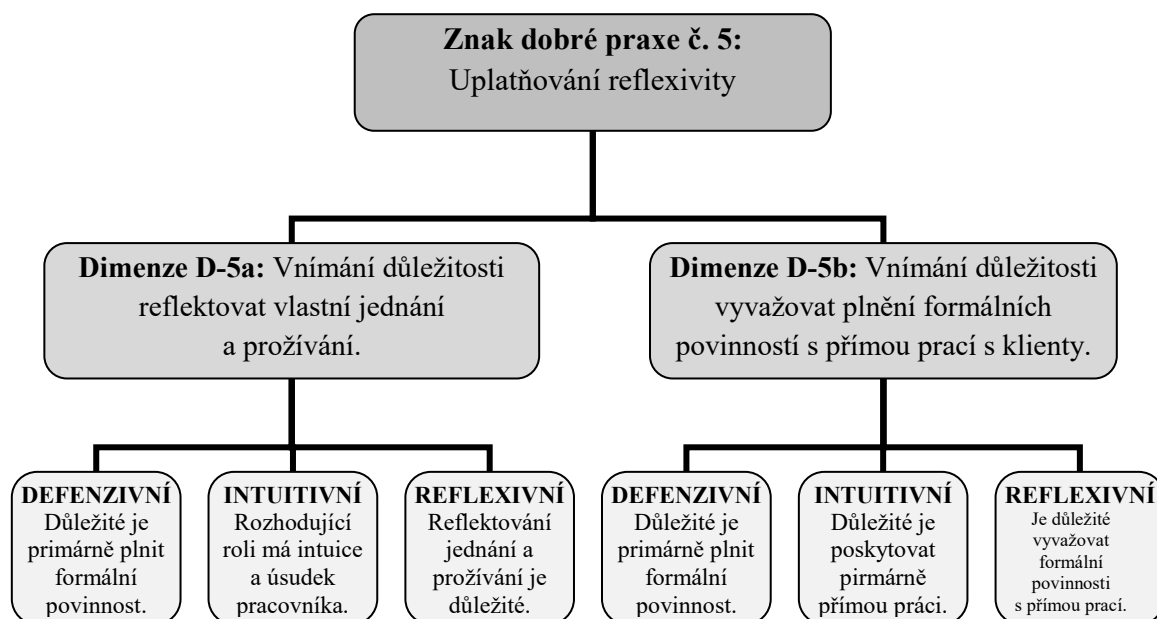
**Znak dobré praxe č. 5:** Uplatňování reflexivity

**Dimenze D-5a:** Vnímání důležitosti reflektovat vlastní jednání a prožívání.

**Dimenze D-5b:** Vnímání důležitosti vyvažovat plnění formálních povinností s přímou prací s klienty.

**DEFENZIVNÍ** Důležité je primárně plnit formální povinnost.

**INTUITIVNÍ** Rozhodující roli má intuice a úsudek pracovníka.

**REFLEXIVNÍ** Reflektování jednání a prožívání je důležité.

**DEFENZIVNÍ** Důležité je primárně plnit formální povinnost.

**INTUITIVNÍ** Důležité je poskytovat pirmárně přímou práci.

**REFLEXIVNÍ** Je důležité vyvažovat formální povinnosti s přímou prací.